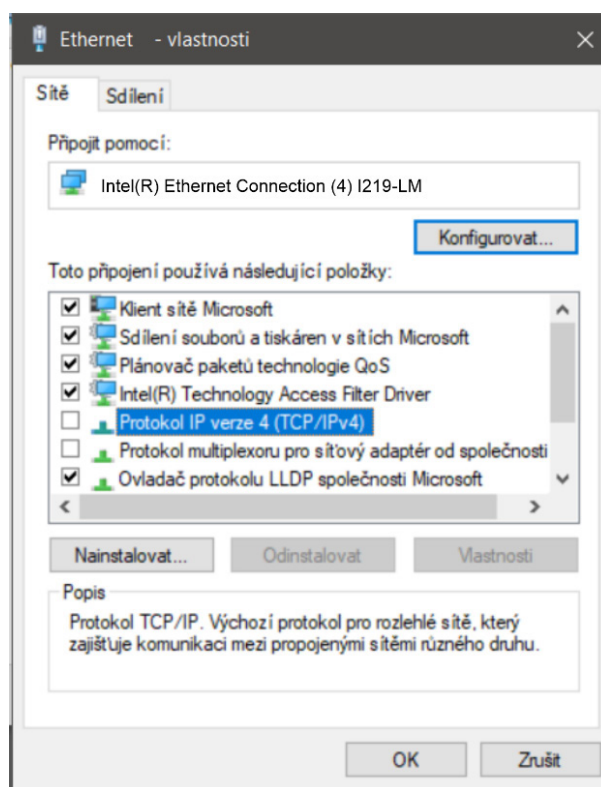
Ethernet - vlastnosti

Sítě | Sdílení

Připojit pomocí:

Intel(R) Ethernet Connection (4) I219-LM

Konfigurovat...

Toto připojení používá následující položky:

Klient sítě Microsoft
Sdílení souborů a tiskáren v sítích Microsoft
Plánovač paketů technologie QoS
Intel(R) Technology Access Filter Driver
Protokol IP verze 4 (TCP/IPv4)
Protokol multiplexoru pro síťový adaptér od společnosti
Ovladač protokolu LLDP společnosti Microsoft

Nainstalovat... | Odinstalovat | Vlastnosti

Popis
Protokol TCP/IP. Výchozí protokol pro rozlehlé sítě, který zajišťuje komunikaci mezi propojenými sítěmi různého druhu.

OK | Zrušit